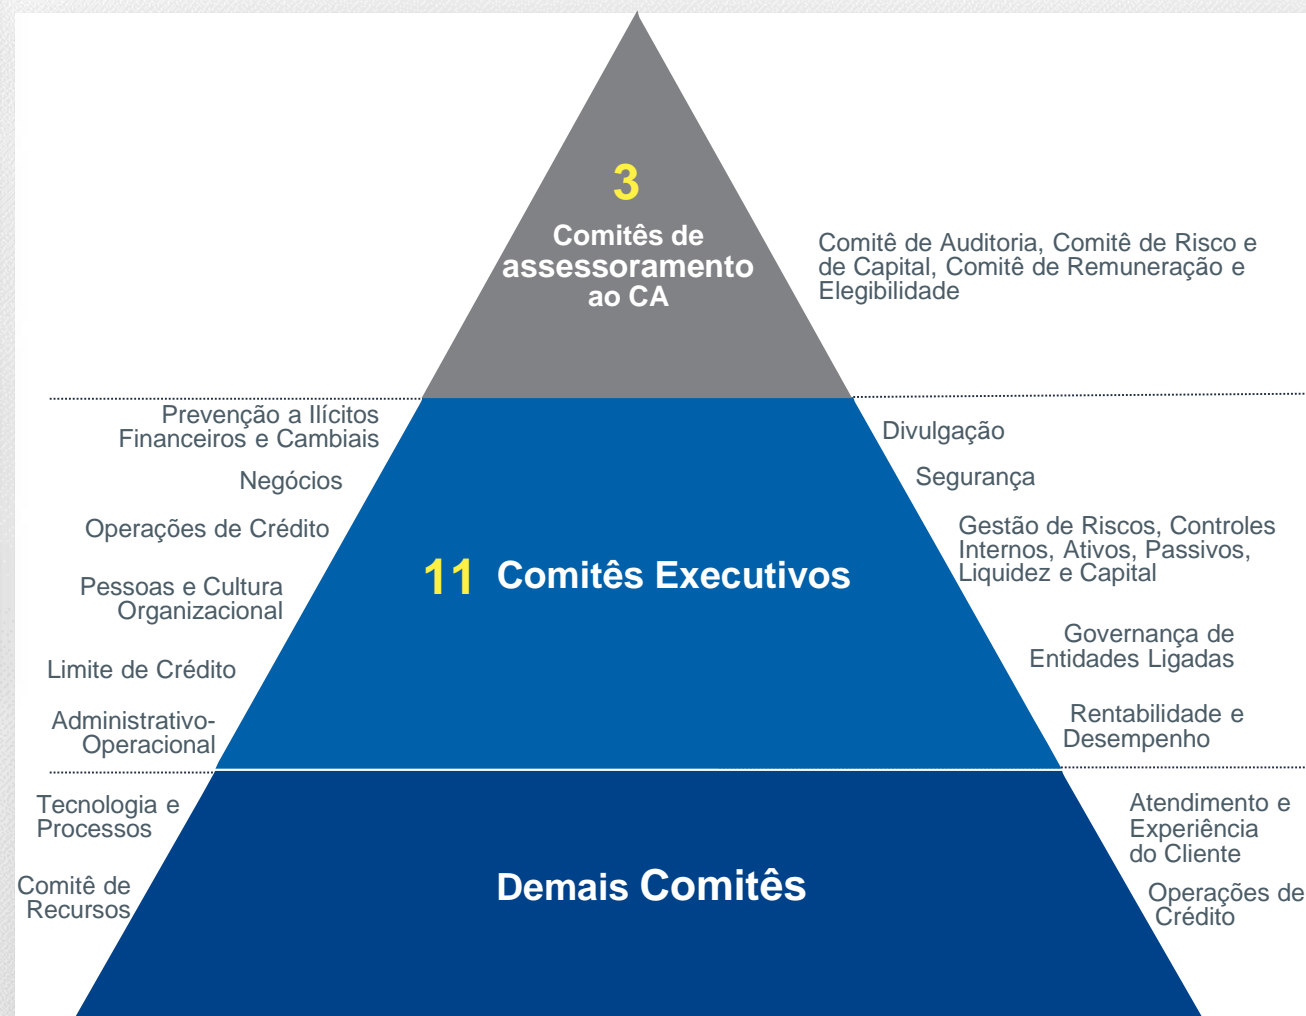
3
Comitês de assessoramento ao CA

Comitê de Auditoria, Comitê de Risco e de Capital, Comitê de Remuneração e Elegibilidade

Prevenção a Ilícitos Financeiros e Cambiais

Negócios

Operações de Crédito

Pessoas e Cultura Organizacional

Limite de Crédito

Administrativo-Operacional

11 Comitês Executivos

Divulgação

Segurança

Gestão de Riscos, Controles Internos, Ativos, Passivos, Liquidez e Capital

Governança de Entidades Ligadas

Rentabilidade e Desempenho

Tecnologia e Processos

Comitê de Recursos

Demais Comitês

Atendimento e Experiência do Cliente

Operações de Crédito